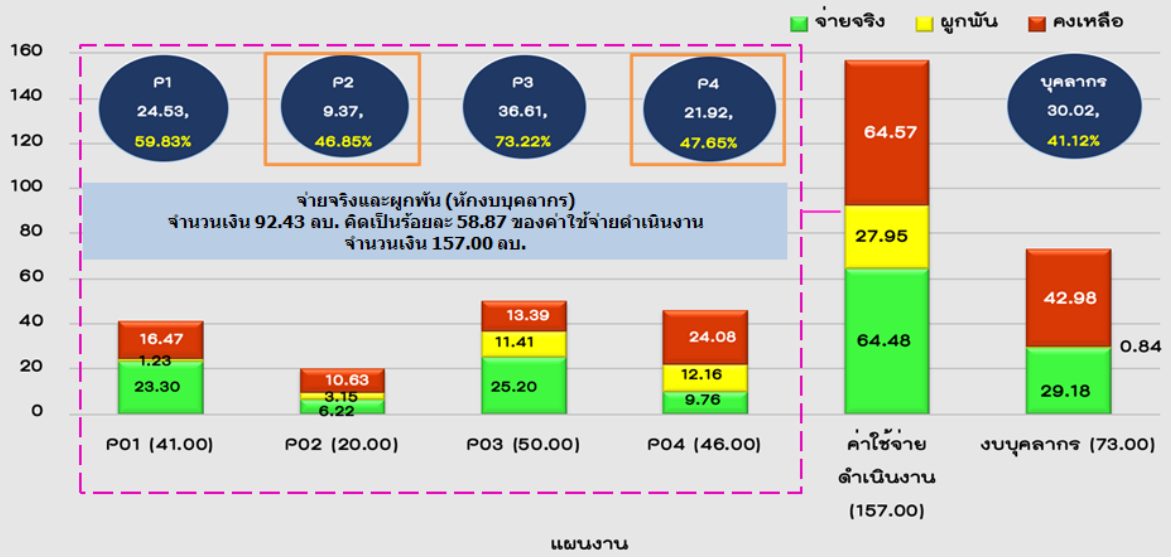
จ่ายจริง ผูกพัน คงเหลือ

160
140
120
100
80
60
40
20
0

P1
24.53,
59.83%

P2
9.37,
46.85%

P3
36.61,
73.22%

P4
21.92,
47.65%

บุคลากร
30.02,
41.12%

จ่ายจริงและผูกพัน (หักงบบุคลากร)
จำนวนเงิน 92.43 ลบ. คิดเป็นร้อยละ 58.87 ของค่าใช้จ่ายดำเนินงาน
จำนวนเงิน 157.00 ลบ.

16.47
1.23
23.30

10.63
3.15
6.22

13.39
11.41
25.20

24.08
12.16
9.76

64.57
27.95
64.48

42.98
0.84
29.18

P01 (41.00)
P02 (20.00)
P03 (50.00)
P04 (46.00)
ค่าใช้จ่ายดำเนินงาน (157.00)
งบบุคลากร (73.00)

แผนงาน